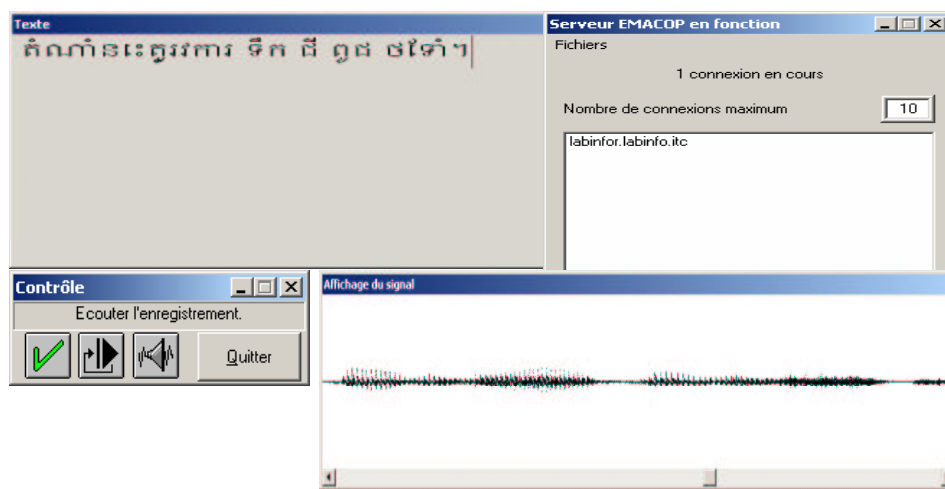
Texte

តំណាំងនេះត្រូវការ ទឹក ដី ពូជ ថ្ងៃទាំ។

Serveur EMACOP en fonction

Fichiers

1 connexion en cours

Nombre de connexions maximum 10

labinfor.labinfo.itc

Contrôle

Ecouter l'enregistrement.

Quitter

Affichage du signal